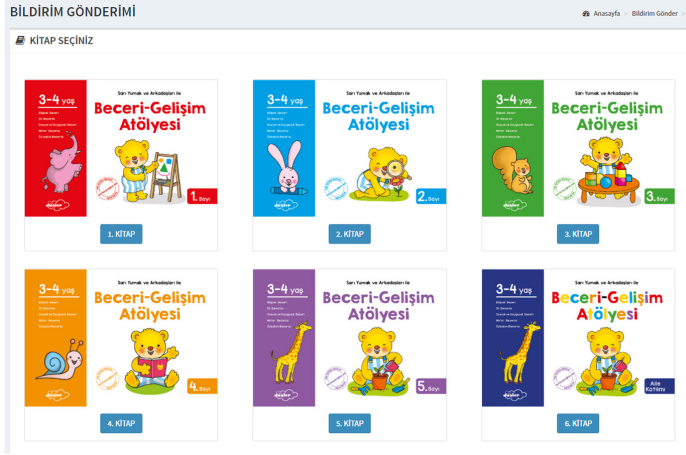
BİLDİRİM GÖNDERİMİ

Anasayfa > Bildirim Gönder

KİTAP SEÇİNİZ

Sarı Yumak ve Arkadaşları ile
3-4 yaş
Beceri-Gelişim Atölyesi
1. Sayı
1. KİTAP

Sarı Yumak ve Arkadaşları ile
3-4 yaş
Beceri-Gelişim Atölyesi
2. Sayı
2. KİTAP

Sarı Yumak ve Arkadaşları ile
3-4 yaş
Beceri-Gelişim Atölyesi
3. Sayı
3. KİTAP

Sarı Yumak ve Arkadaşları ile
3-4 yaş
Beceri-Gelişim Atölyesi
4. Sayı
4. KİTAP

Sarı Yumak ve Arkadaşları ile
3-4 yaş
Beceri-Gelişim Atölyesi
5. Sayı
5. KİTAP

Sarı Yumak ve Arkadaşları ile
3-4 yaş
Beceri-Gelişim Atölyesi
Aile Katılımı
6. KİTAP